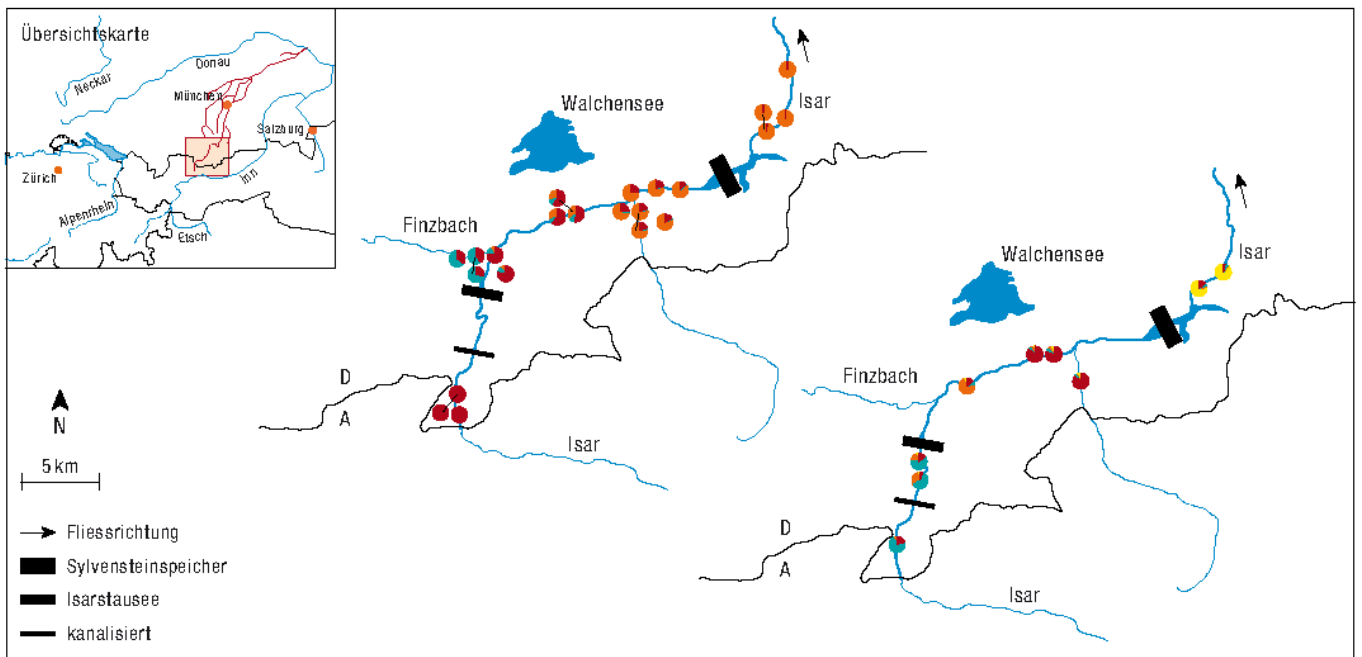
Übersichtskarte
Donau
Neckar
München
Salzburg
Zürich
Inn
Alpenrhein
Etsch

Walchensee
Isar
Finzbach
D
A
Isar

N
5 km

Fliessrichtung
Sylvensteinspeicher
Isarstausee
kanalisiert

Walchensee
Isar
Finzbach
D
A
Isar